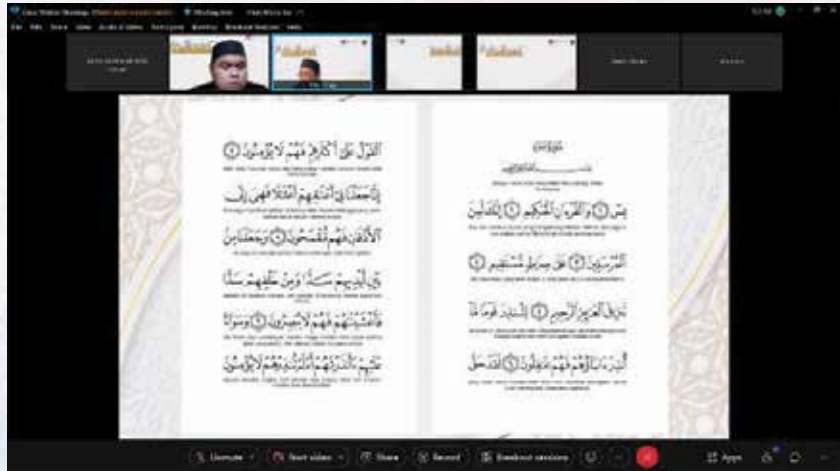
Unmute
Start video
Share
Record
Breakout sessions
Apps

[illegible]

يسٓ ① وَٱلْقُرْءَانِ ٱلْحَكِيمِ ② إِنَّكَ لَمِنَ ٱلْمُرْسَلِينَ

عَلَىٰ صِرَٰطٍ مُّسْتَقِيمٍ ④

تَنزِيلَ ٱلْعَزِيزِ ٱلرَّحِيمِ ⑤ لِتُنذِرَ قَوْمًا مَّآ

أُنذِرَ ءَابَآؤُهُمْ فَهُمْ غَٰفِلُونَ ⑥ لَقَدْ حَقَّ

ٱلْقَوْلُ عَلَىٰٓ أَكْثَرِهِمْ فَهُمْ لَا يُؤْمِنُونَ ⑦

إِنَّا جَعَلْنَا فِىٓ أَعْنَٰقِهِمْ أَغْلَٰلًا فَهِىَ إِلَى

ٱلْأَذْقَانِ فَهُم مُّقْمَحُونَ ⑧ وَجَعَلْنَا مِنۢ

بَيْنِ أَيْدِيهِمْ سَدًّا وَمِنْ خَلْفِهِمْ سَدًّا

فَأَغْشَيْنَٰهُمْ فَهُمْ لَا يُبْصِرُونَ ⑨ وَسَوَآءٌ

عَلَيْهِمْ ءَأَنذَرْتَهُمْ أَمْ لَمْ تُنذِرْهُمْ لَا يُؤْمِنُونَ

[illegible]